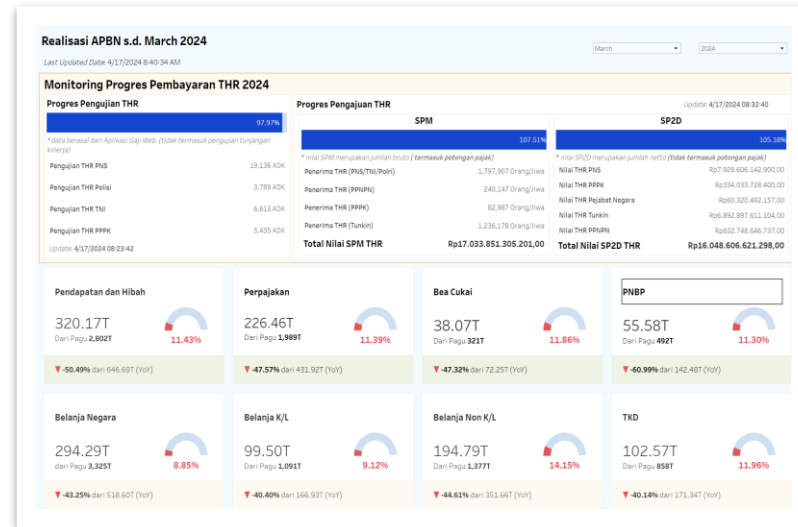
Realisasi APBN s.d. March 2024

Last Updated Date: 4/17/2024 8:40:34 AM

March

2024

Monitoring Progres Pembayaran THR 2024

Progres Pengujian THR

97.97%

* data berasal dari Aplikasi Gaji Web. (tidak termasuk pengujian tunjangan kinerja)

| | |
|---|---|
| Pengujian THR PNS | 19,136 ADK |
| Pengujian THR Polisi | 3,789 ADK |
| Pengujian THR TNI | 6,613 ADK |
| Pengujian THR PPPK | 5,435 ADK |

Update: 4/17/2024 08:23:42

Progres Pengajuan THR

Update: 4/17/2024 08:32:40

SPM

107.51%

* nilai SPM merupakan jumlah bruto ( termasuk potongan pajak)

| | |
|---|---|
| Penerima THR (PNS/TNI/Polri) | 1,797,907 Orang/Jiwa |
| Penerima THR (PPNPN) | 240,147 Orang/Jiwa |
| Penerima THR (PPPK) | 82,987 Orang/Jiwa |
| Penerima THR (Tunkin) | 1,236,178 Orang/Jiwa |
| Total Nilai SPM THR | Rp17.033.851.305.201,00 |

SP2D

105.18%

* nilai SP2D merupakan jumlah netto (tidak termasuk potongan pajak)

| | |
|---|---|
| Nilai THR PNS | Rp7.928.606.142.900,00 |
| Nilai THR PPPK | Rp334.033.728.400,00 |
| Nilai THR Pejabat Negara | Rp60.320.492.157,00 |
| Nilai THR Tunkin | Rp6.892.897.611.104,00 |
| Nilai THR PPNPN | Rp832.748.646.737,00 |
| Total Nilai SP2D THR | Rp16.048.606.621.298,00 |

Pendapatan dan Hibah
320.17T
Dari Pagu 2,802T
11.43%
▼ -50.49% dari 646.69T (YoY)

Perpajakan
226.46T
Dari Pagu 1,989T
11.39%
▼ -47.57% dari 431.92T (YoY)

Bea Cukai
38.07T
Dari Pagu 321T
11.86%
▼ -47.32% dari 72.25T (YoY)

PNBP
55.58T
Dari Pagu 492T
11.30%
▼ -60.99% dari 142.48T (YoY)

Belanja Negara
294.29T
dari Pagu 3,325T
8.85%
▼ -43.25% dari 518.60T (YoY)

Belanja K/L
99.50T
Dari Pagu 1,091T
9.12%
▼ -40.40% dari 166.93T (YoY)

Belanja Non K/L
194.79T
Dari Pagu 1,377T
14.15%
▼ -44.61% dari 351.66T (YoY)

TKD
102.57T
Dari Pagu 858T
11.96%
▼ -40.14% dari 171.34T (YoY)